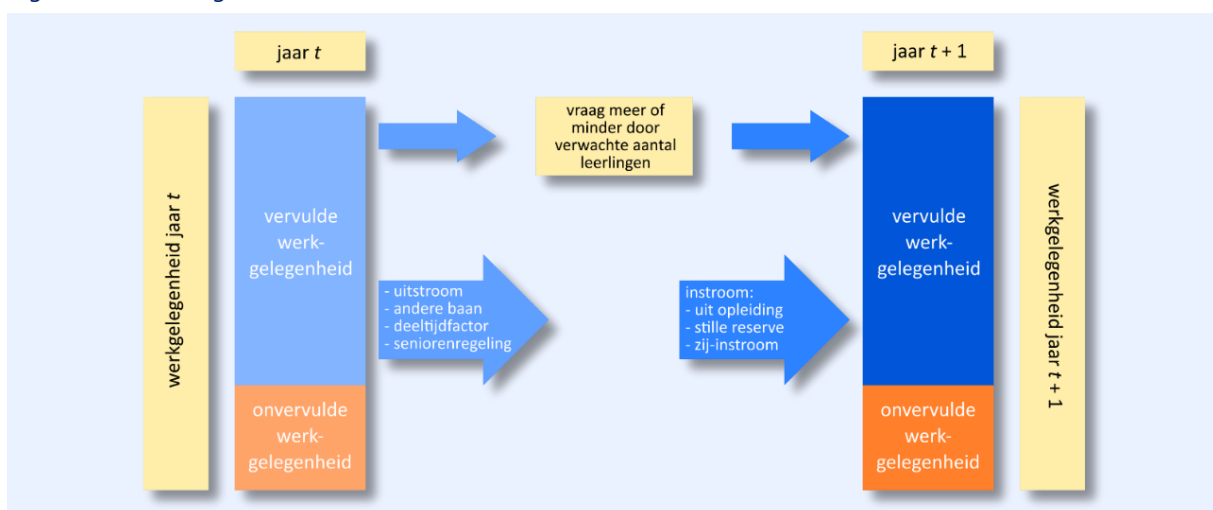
jaar $t$

werkgelegenheid jaar $t$

vervulde werkgelegenheid

onvervulde werkgelegenheid

vraag meer of minder door verwachte aantal leerlingen

- uitstroom
- andere baan
- deeltijdfactor
- seniorenregeling

instroom:
- uit opleiding
- stille reserve
- zij-instroom

jaar $t + 1$

vervulde werkgelegenheid

onvervulde werkgelegenheid

werkgelegenheid jaar $t + 1$